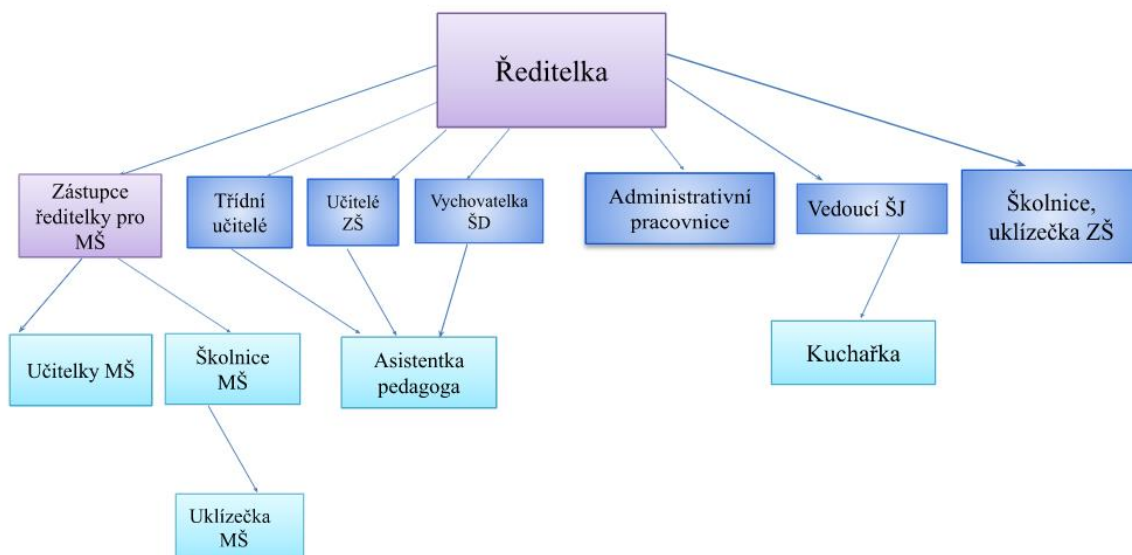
Ředitelka

Zástupce ředitelky pro MŠ

Třídní učitelé

Učitelé ZŠ

Vychovatelka ŠD

Administrativní pracovnice

Vedoucí ŠJ

Školnice, uklízečka ZŠ

Učitelky MŠ

Školnice MŠ

Asistentka pedagoga

Kuchařka

Uklízečka MŠ